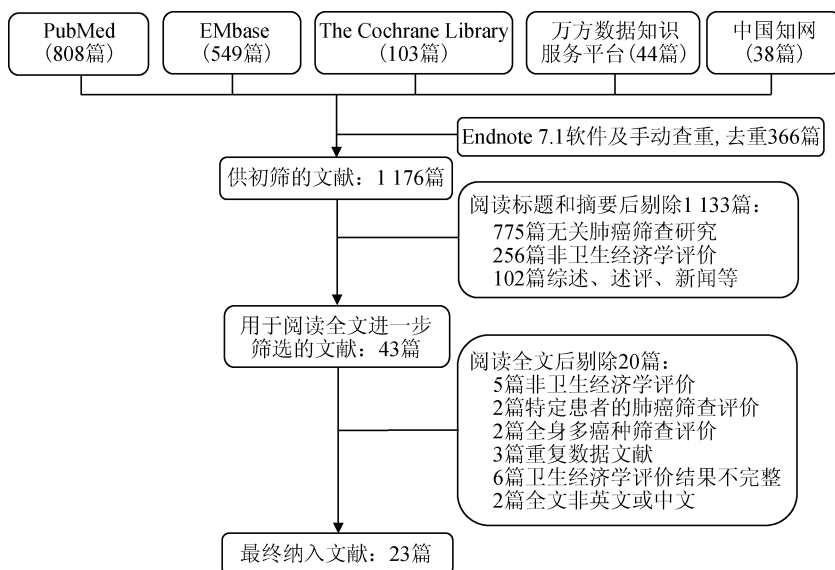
PubMed
（808篇）

EMbase
（549篇）

The Cochrane Library
（103篇）

万方数据知识服务平台（44篇）

中国知网
（38篇）

Endnote 7.1软件及手动查重, 去重366篇

供初筛的文献：1 176篇

阅读标题和摘要后剔除1 133篇：
775篇无关肺癌筛查研究
256篇非卫生经济学评价
102篇综述、述评、新闻等

用于阅读全文进一步筛选的文献：43篇

阅读全文后剔除20篇：
5篇非卫生经济学评价
2篇特定患者的肺癌筛查评价
2篇全身多癌种筛查评价
3篇重复数据文献
6篇卫生经济学评价结果不完整
2篇全文非英文或中文

最终纳入文献：23篇